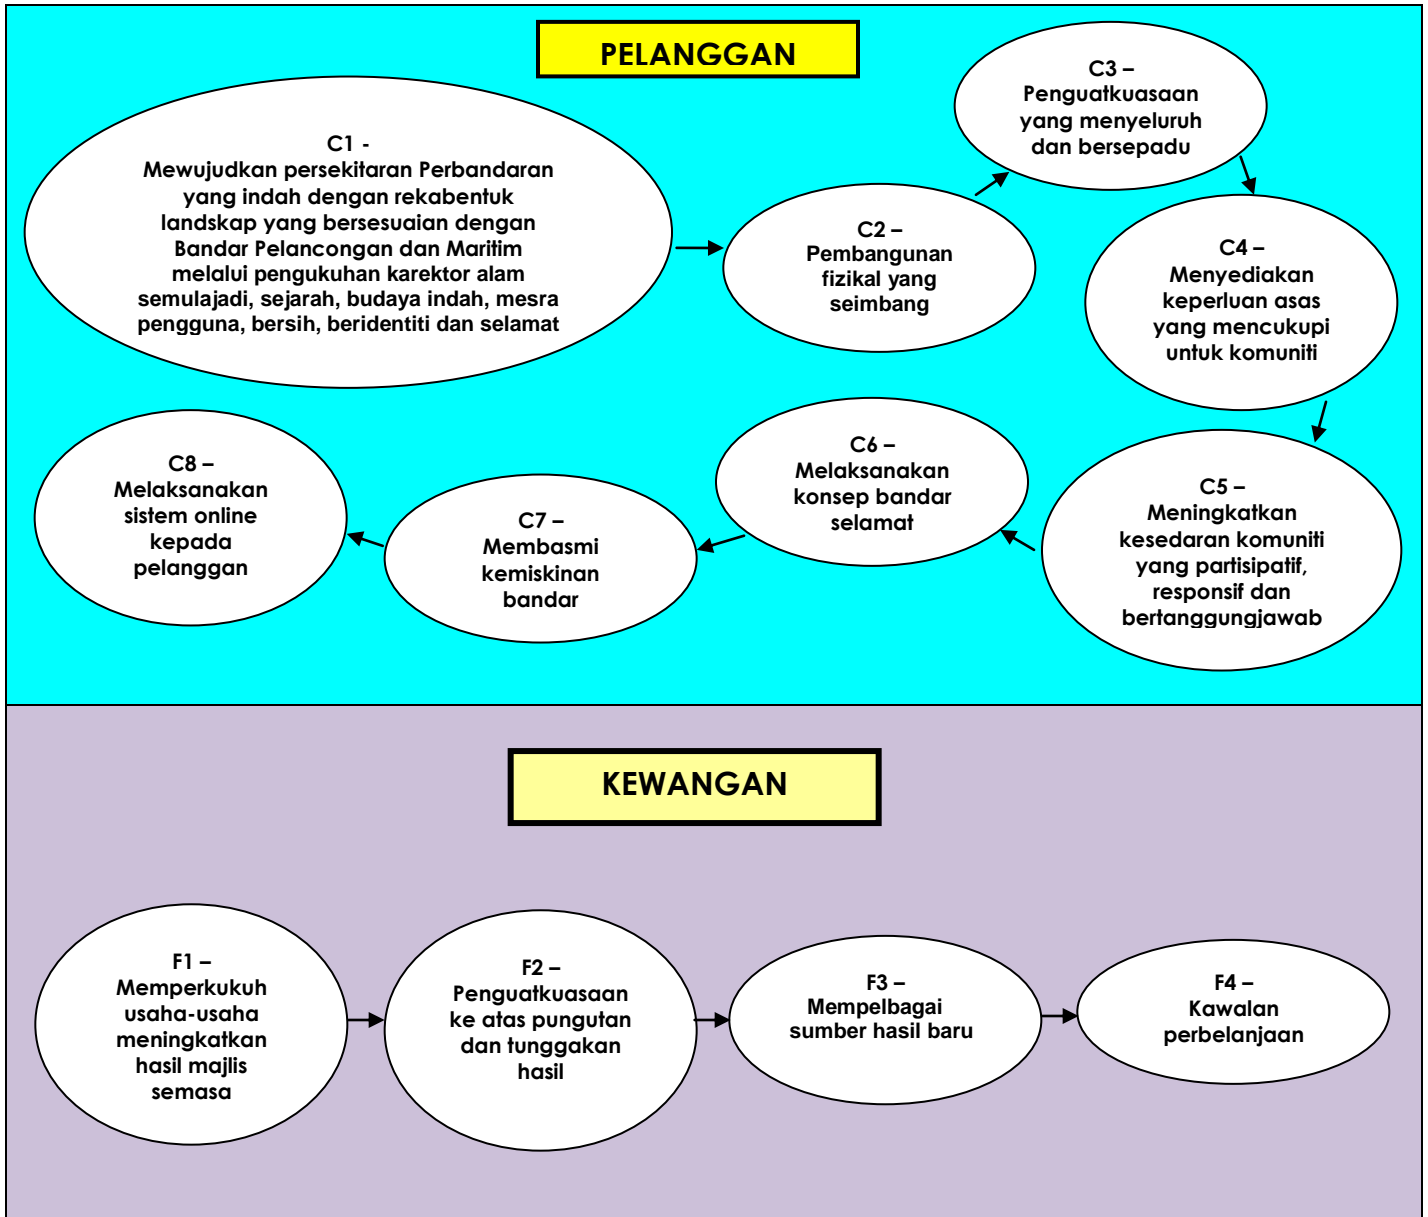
PELANGGAN

C1 -
Mewujudkan persekitaran Perbandaran yang indah dengan rekabentuk landskap yang bersesuaian dengan Bandar Pelancongan dan Maritim melalui pengukuhan karektor alam semulajadi, sejarah, budaya indah, mesra pengguna, bersih, beridentiti dan selamat

C2 –
Pembangunan fizikal yang seimbang

C3 –
Penguatkuasaan yang menyeluruh dan bersepadu

C4 –
Menyediakan keperluan asas yang mencukupi untuk komuniti

C5 –
Meningkatkan kesedaran komuniti yang partisipatif, responsif dan bertanggungjawab

C6 –
Melaksanakan konsep bandar selamat

C7 –
Membasmi kemiskinan bandar

C8 –
Melaksanakan sistem online kepada pelanggan

KEWANGAN

F1 –
Memperkukuh usaha-usaha meningkatkan hasil majlis semasa

F2 –
Penguatkuasaan ke atas pungutan dan tunggakan hasil

F3 –
Mempelbagai sumber hasil baru

F4 –
Kawalan perbelanjaan